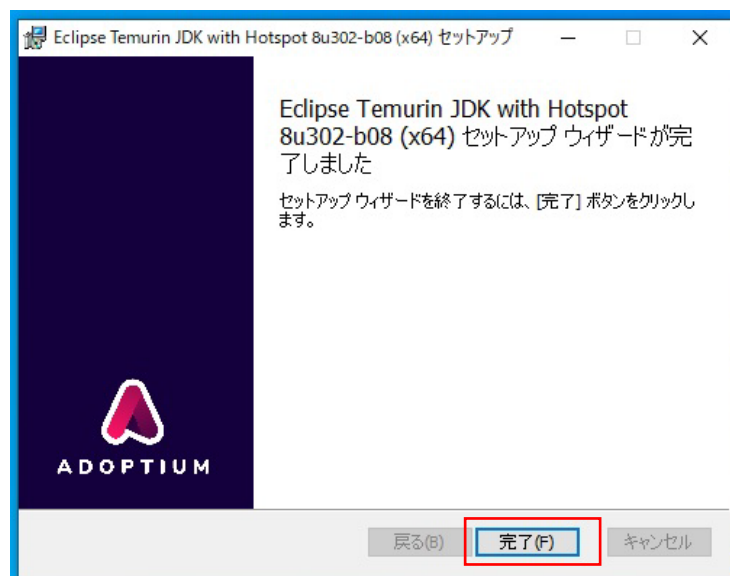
Eclipse Temurin JDK with Hotspot 8u302-b08 (x64) セットアップ

Eclipse Temurin JDK with Hotspot 8u302-b08 (x64) セットアップ ウィザードが完了しました

セットアップ ウィザードを終了するには、[完了] ボタンをクリックします。

ADOPTIUM

戻る(B)

完了(F)

キャンセル